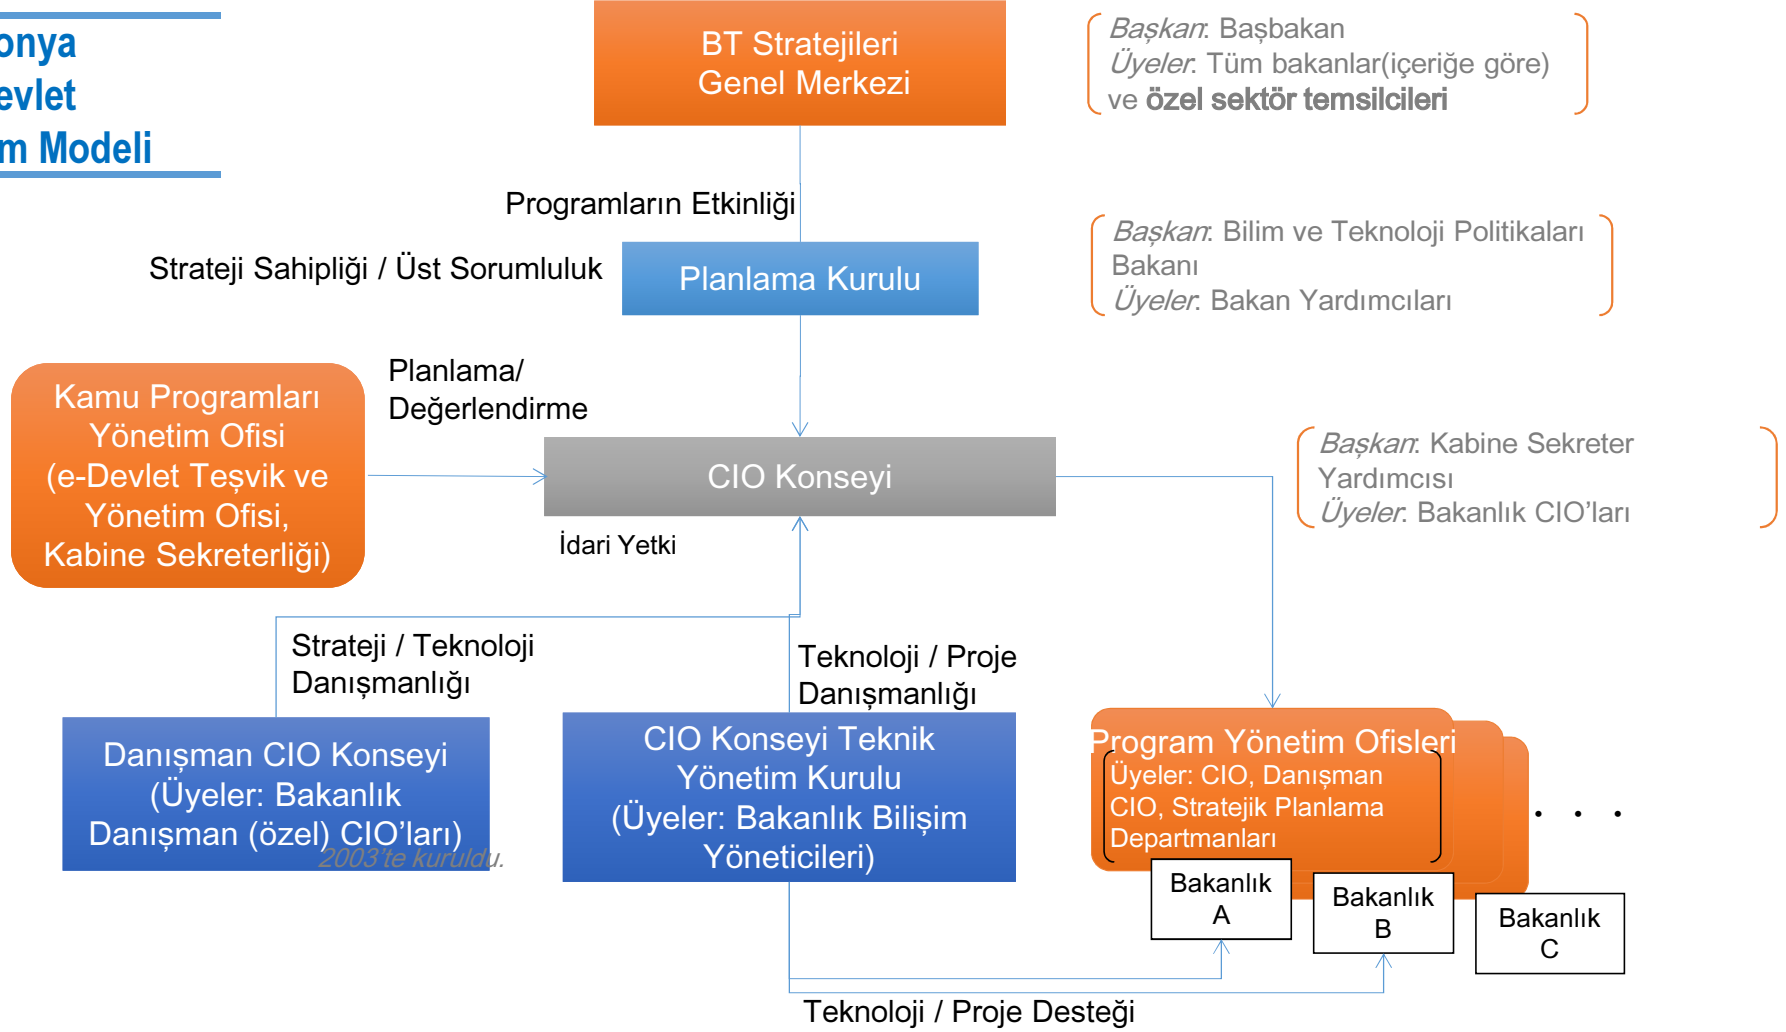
onya
evlet
m Modeli

BT Stratejileri
Genel Merkezi

Başkan: Başbakan
Üyeler: Tüm bakanlar(içeriğe göre)
ve özel sektör temsilcileri

Programların Etkinliği

Strateji Sahipliği / Üst Sorumluluk

Planlama Kurulu

Başkan: Bilim ve Teknoloji Politikaları Bakanı
Üyeler: Bakan Yardımcıları

Kamu Programları Yönetim Ofisi (e-Devlet Teşvik ve Yönetim Ofisi, Kabine Sekreterliği)

Planlama/
Değerlendirme

CIO Konseyi

Başkan: Kabine Sekreter Yardımcısı
Üyeler: Bakanlık CIO'ları

İdari Yetki

Strateji / Teknoloji
Danışmanlığı

Teknoloji / Proje
Danışmanlığı

Danışman CIO Konseyi
(Üyeler: Bakanlık
Danışman (özel) CIO'ları)
2003'te kuruldu.

CIO Konseyi Teknik
Yönetim Kurulu
(Üyeler: Bakanlık Bilişim
Yöneticileri)

Program Yönetim Ofisleri
Üyeler: CIO, Danışman CIO, Stratejik Planlama Departmanları

. . .

Bakanlık
A

Bakanlık
B

Bakanlık
C

Teknoloji / Proje Desteği